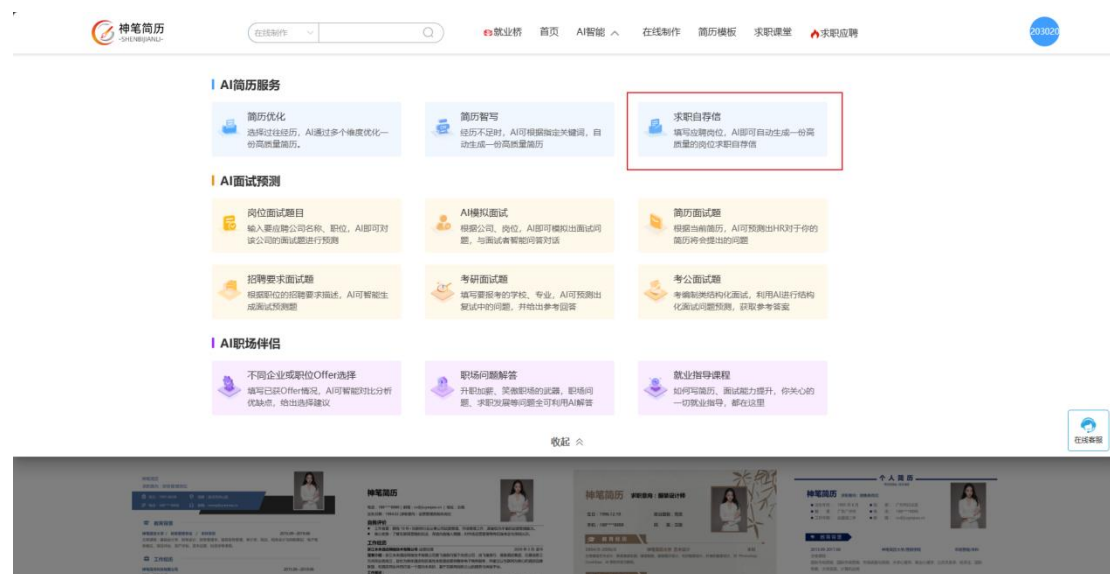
神笔简历
-SHENBIJIANLI-

在线制作

就业桥 首页 AI智能 在线制作 简历模板 求职课堂 求职应聘

203020

AI简历服务

简历优化
选择过往经历，AI通过多个维度优化一份高质量简历。

简历智写
经历不足时，AI可根据确定关键词，自动生成一份高质量简历

求职自荐信
填写应聘岗位，AI即可自动生成一份高质量的岗位求职自荐信

AI面试预测

岗位面试题目
输入要应聘公司名称、职位，AI即可对该公司的面试题进行预测

AI模拟面试
根据公司、岗位，AI即可模拟出面试问题，与面试者帮助问答对话

简历面试题
根据当前简历，AI可预测出HR对于你的简历将会提出的问题

招聘要求面试题
根据职位的招聘要求描述，AI可智能生成面试预测题

考研面试题
填写要报考的学校、专业，AI可预测出复试中的问题，并给出参考回答

考公面试题
考编制类结构化面试，利用AI进行结构化面试问题预测，获取参考答案

AI职场伴侣

不同企业或职位Offer选择
填写已获Offer情况，AI可智能对比分析优缺点，给出选择建议

职场问题解答
升职加薪、买衡职场的武器，职场问题、求职发展等问题全可利用AI解答

就业指导课程
如何写简历，面试能力提升，你关心的一切就业指导，都在这里

收起

在线客服

神笔简历

神笔简历

个人简历

神笔简历